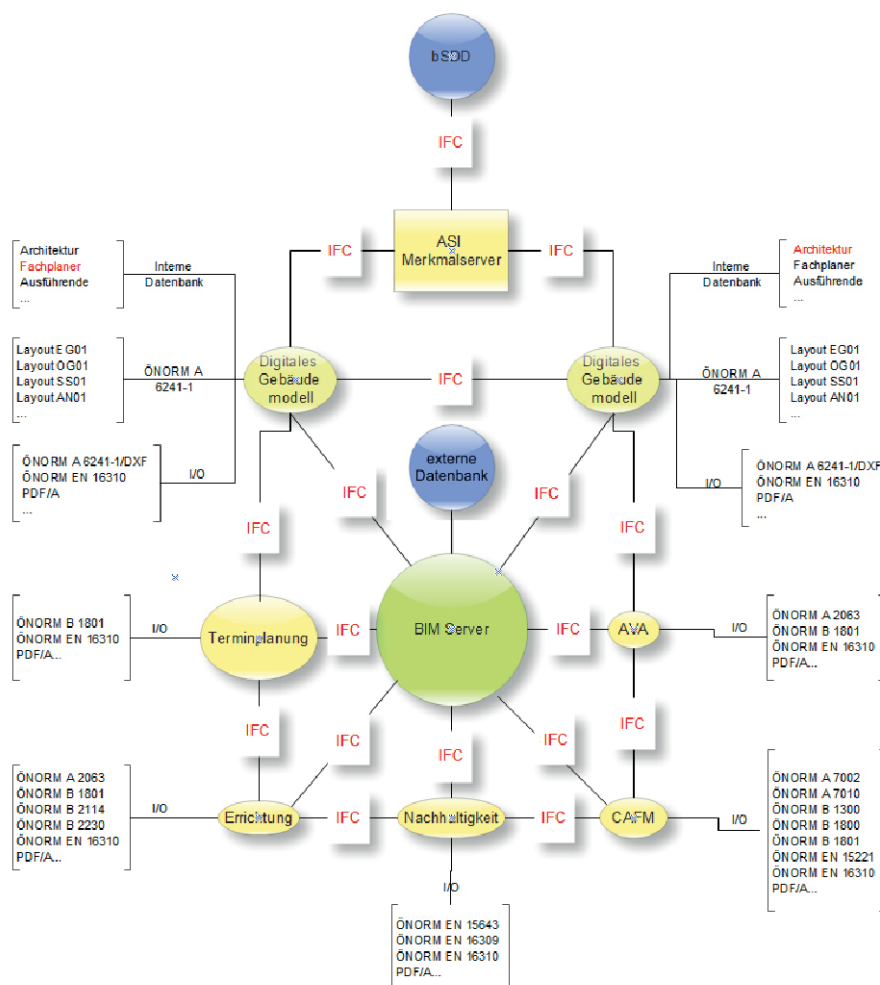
bSDD

IFC

IFC

ASI
Merkmalserver

IFC

Architektur
Fachplaner
Ausführende
...

Interne
Datenbank

Interne
Datenbank

Architektur
Fachplaner
Ausführende
...

Layout EG01
Layout OG01
Layout SS01
Layout AN01
...

ÖNORM A
6241-1

Digitales
Gebäude
modell

IFC

Digitales
Gebäude
modell

ÖNORM A
6241-1

Layout EG01
Layout OG01
Layout SS01
Layout AN01
...

ÖNORM A 6241-1/DXF
ÖNORM EN 16310
PDF/A
...

I/O

externe
Datenbank

IFC

IFC

I/O

ÖNORM A 6241-1/DXF
ÖNORM EN 16310
PDF/A
...

IFC

IFC

ÖNORM B 1801
ÖNORM EN 16310
PDF/A..

I/O

Terminplanung

IFC

BIM Server

IFC

AVA

I/O

ÖNORM A 2063
ÖNORM B 1801
ÖNORM EN 16310
PDF/A..

IFC

IFC

IFC

IFC

IFC

ÖNORM A 2063
ÖNORM B 1801
ÖNORM B 2114
ÖNORM B 2230
ÖNORM EN 16310
PDF/A..

I/O

Errichtung

IFC

Nachhaltigkeit

IFC

CAFM

I/O

ÖNORM A 7002
ÖNORM A 7010
ÖNORM B 1300
ÖNORM B 1800
ÖNORM B 1801
ÖNORM EN 15221
ÖNORM EN 16310
PDF/A..

I/O

ÖNORM EN 15643
ÖNORM EN 16309
ÖNORM EN 16310
PDF/A..